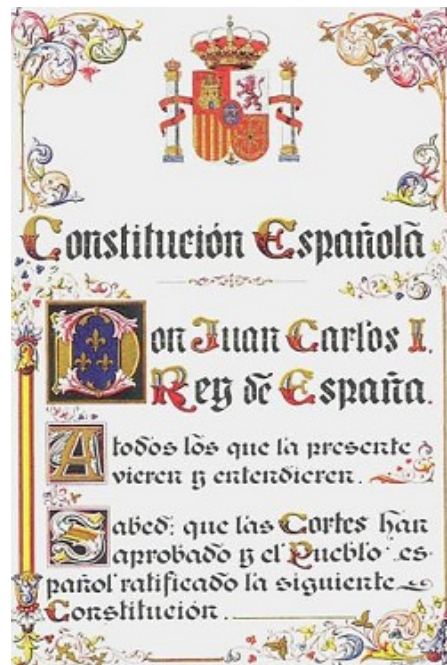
Constitución Española

Don Juan Carlos I. Rey de España.

A todos los que la presente vieren y entendieren.

Sabed: que las Cortes han aprobado y el Pueblo español ratificado la siguiente Constitución.